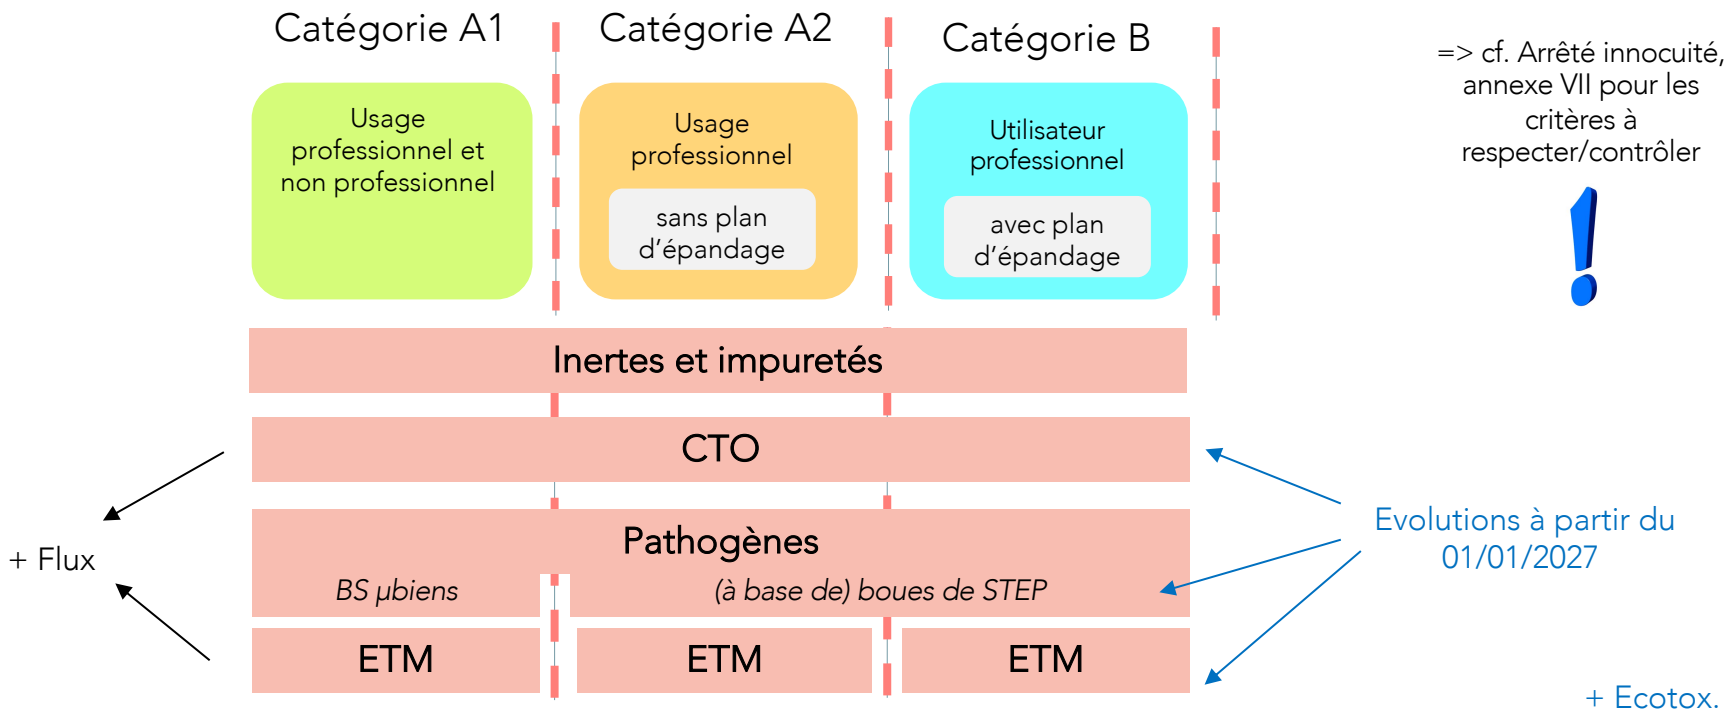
Catégorie A1

Usage professionnel et non professionnel

Catégorie A2

Usage professionnel

sans plan d'épandage

Catégorie B

Utilisateur professionnel

avec plan d'épandage

=> cf. Arrêté innocuité, annexe VII pour les critères à respecter/contrôler

Inertes et impuretés

CTO

Pathogènes

BS µbiens

(à base de) boues de STEP

ETM

ETM

ETM

+ Flux

Evolutions à partir du 01/01/2027

+ Ecotox.